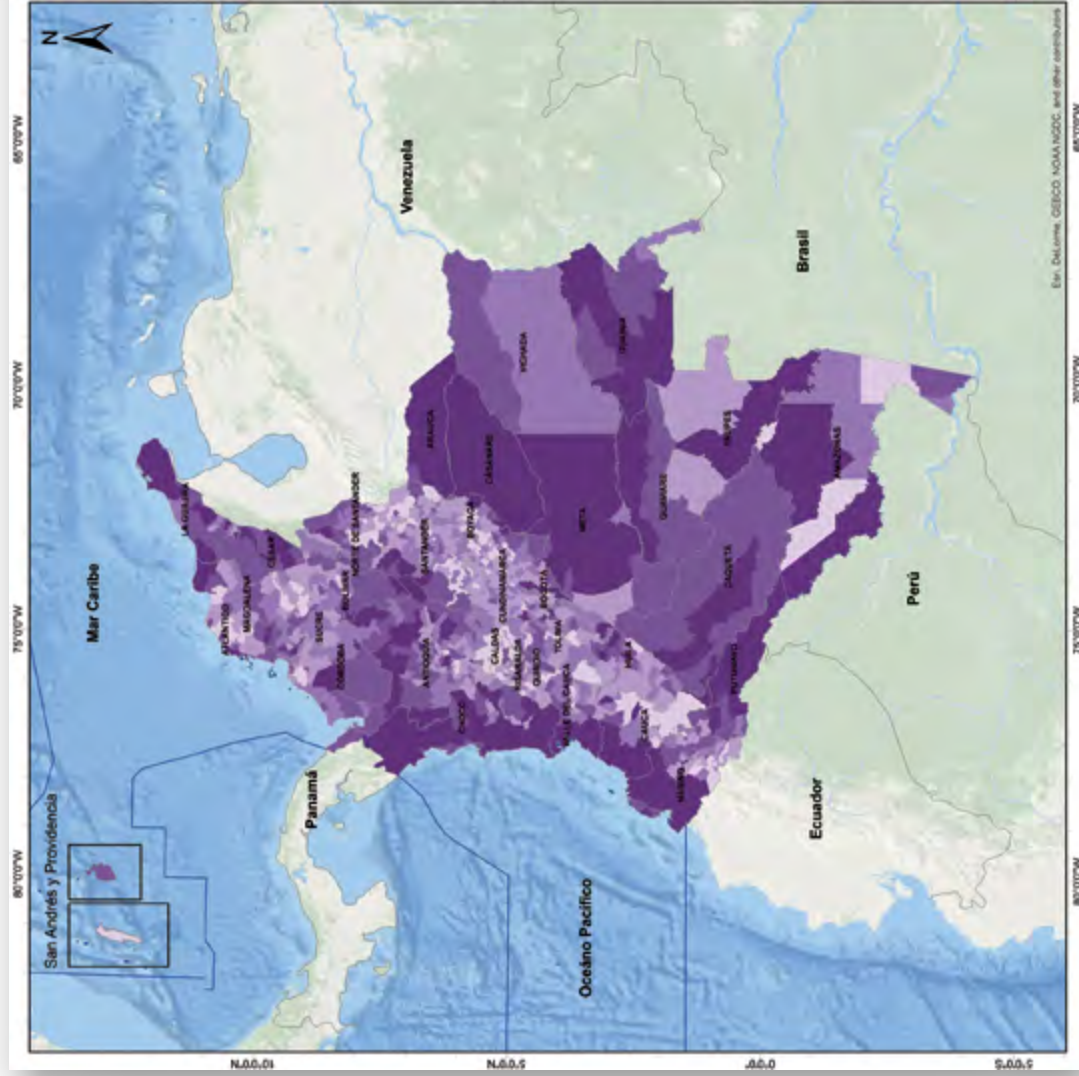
N

65°0'0"W

Venezuela

Brasil

Esri, DeLorme, GEBCO, NOAA NGDC, and other contributors

65°0'0"W

VICHADA

GUAINIA

70°0'0"W

ARAUCA

CASANARE

VAUPES

70°0'0"W

AMAZONAS

LA GUAJIRA

NORTE DE SANTANDER

BOYACA

META

GUAVIARE

CESAR

SANTANDER

CAQUETA

Mar Caribe

MAGDALENA

BOLIVAR

CUNDINAMARCA

BOGOTA

ATLANTICO

SUCRE

CALDAS

TOLIMA

HUILA

Perú

75°0'0"W

CORDOBA

ANTIOQUIA

RISARALDA

QUINDIO

PUTUMAYO

75°0'0"W

CHOCO

VALLE DEL CAUCA

CAUCA

NARIÑO

Panamá

Ecuador

San Andrés y Providencia

80°0'0"W

Océano Pacífico

80°0'0"W

10°0'0"N

5°0'0"N

0°0'0"

5°0'0"S